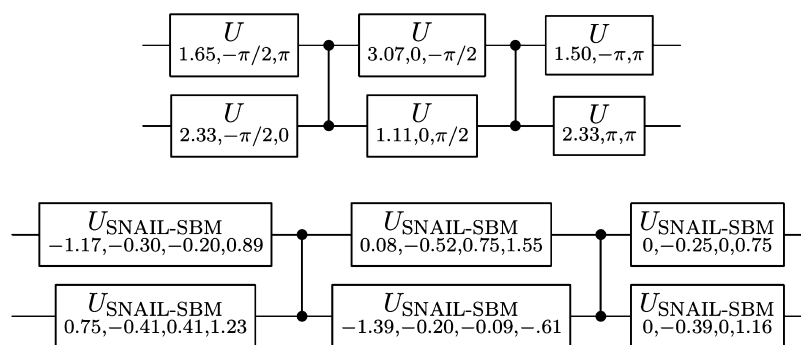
$U_{1.65,-\pi/2,\pi}$ $U_{3.07,0,-\pi/2}$ $U_{1.50,-\pi,\pi}$

$U_{2.33,-\pi/2,0}$ $U_{1.11,0,\pi/2}$ $U_{2.33,\pi,\pi}$

$U_{\text{SNAIL-SBM}}$ $_{-1.17,-0.30,-0.20,0.89}$ $U_{\text{SNAIL-SBM}}$ $_{0.08,-0.52,0.75,1.55}$ $U_{\text{SNAIL-SBM}}$ $_{0,-0.25,0,0.75}$

$U_{\text{SNAIL-SBM}}$ $_{0.75,-0.41,0.41,1.23}$ $U_{\text{SNAIL-SBM}}$ $_{-1.39,-0.20,-0.09,-.61}$ $U_{\text{SNAIL-SBM}}$ $_{0,-0.39,0,1.16}$